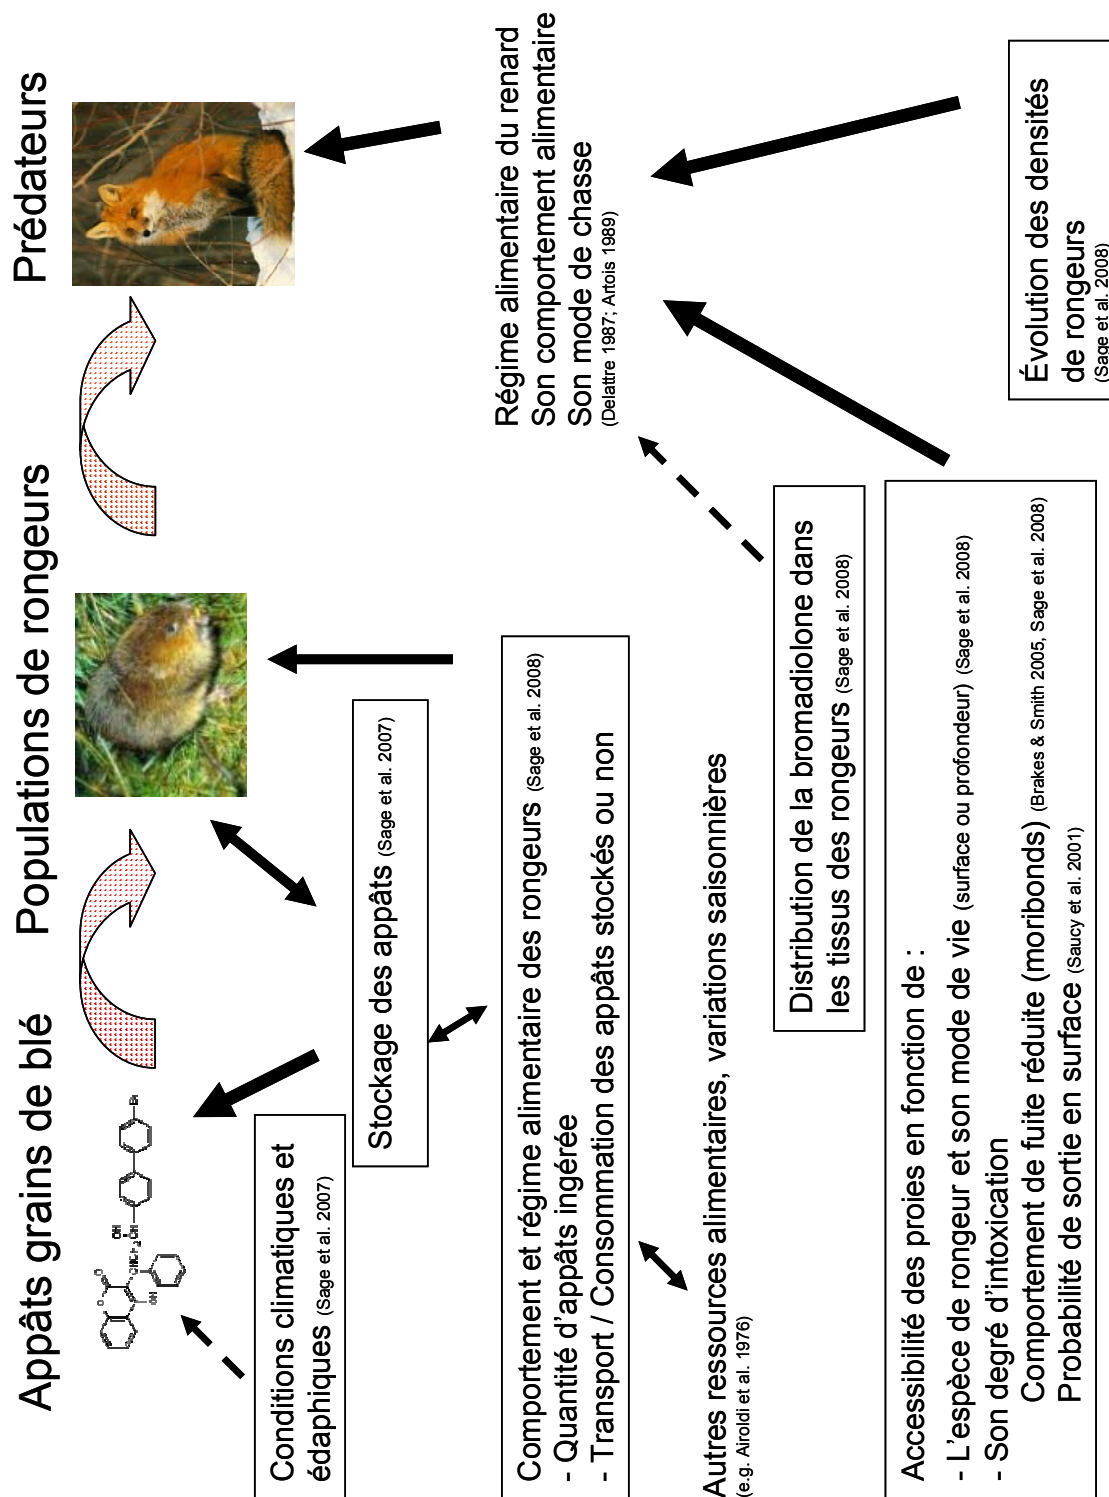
Appâts grains de blé

Populations de rongeurs

Prédateurs

Conditions climatiques et édaphiques (Sage et al. 2007)

Stockage des appâts (Sage et al. 2007)

Comportement et régime alimentaire des rongeurs (Sage et al. 2008)
- Quantité d'appâts ingérée
- Transport / Consommation des appâts stockés ou non

Autres ressources alimentaires, variations saisonnières (e.g. Airoldi et al. 1976)

Distribution de la bromadiolone dans les tissus des rongeurs (Sage et al. 2008)

Accessibilité des proies en fonction de :
- L'espèce de rongeur et son mode de vie (surface ou profondeur) (Sage et al. 2008)
- Son degré d'intoxication
Comportement de fuite réduite (moribonds) (Brakes & Smith 2005, Sage et al. 2008)
Probabilité de sortie en surface (Saucy et al. 2001)

Régime alimentaire du renard
Son comportement alimentaire
Son mode de chasse
(Delattre 1987; Artois 1989)

Évolution des densités de rongeurs (Sage et al. 2008)